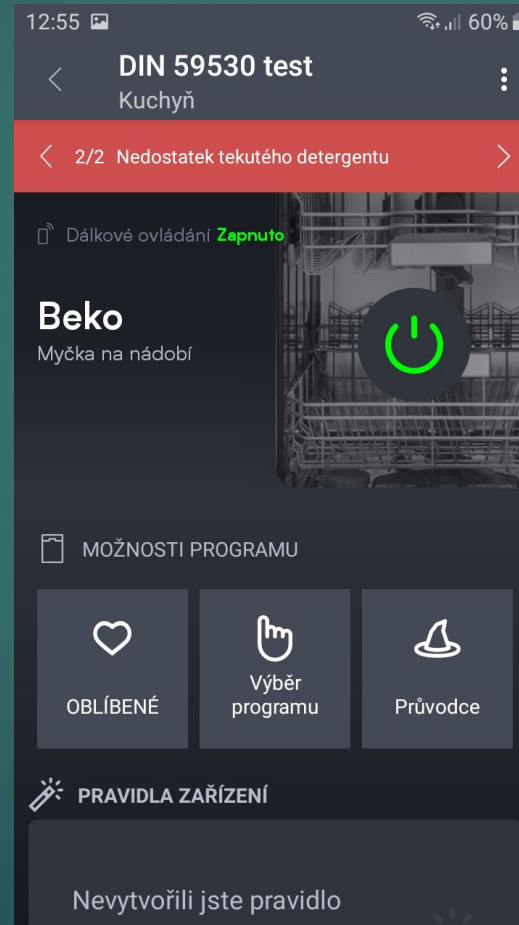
12:55 60%

DIN 59530 test
Kuchyň

2/2 Nedostatek tekutého detergentu

Dálkové ovládání Zapnuto

Beko
Myčka na nádobí

MOŽNOSTI PROGRAMU

OBLÍBENÉ

Výběr programu

Průvodce

PRAVIDLA ZAŘÍZENÍ

Nevytvořili jste pravidlo